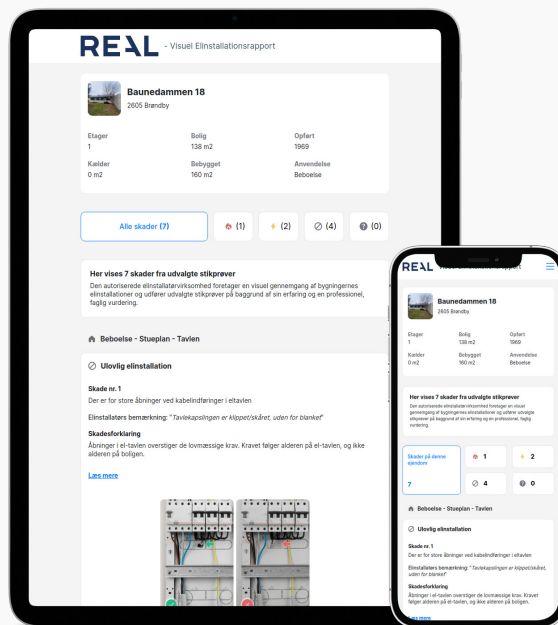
REAL - Visuel Elinstallationsrapport

Baunedammen 18
2605 Brøndby

Etager
1

Bolig
138 m2

Opført
1969

Kælder
0 m2

Bebygget
160 m2

Anvendelse
Beboelse

Alle skader (7)

(1)

(2)

(4)

(0)

Her vises 7 skader fra udvalgte stikprøver
Den autoriserede elinstallatørvirksomhed foretager en visuel gennemgang af bygningernes elinstallationer og udfører udvalgte stikprøver på baggrund af sin erfaring og en professionel, faglig vurdering.

Beboelse - Stueplan - Tavlen

Ulovlig elinstallation

Skade nr. 1
Der er for store åbninger ved kabelindføringer i eltavlen

Elinstallatørs bemærkning: "Tavlekapslingen er klippet/skåret, uden for blanket"

Skadesforklaring
Åbninger i el-tavlen overstiger de lovmæssige krav. Kravet følger alderen på el-tavlen, og ikke alderen på boligen.

Læs mere

REAL

Baunedammen 18
2605 Brøndby

Etager
1

Bolig
138 m2

Opført
1969

Kælder
0 m2

Bebygget
160 m2

Anvendelse
Beboelse

Her vises 7 skader fra udvalgte stikprøver
Den autoriserede elinstallatørvirksomhed foretager en visuel gennemgang af bygningernes elinstallationer og udfører udvalgte stikprøver på baggrund af sin erfaring og en professionel, faglig vurdering.

Skader på denne ejendom
7

1

2

4

0

Beboelse - Stueplan - Tavlen

Ulovlig elinstallation

Skade nr. 1
Der er for store åbninger ved kabelindføringer i eltavlen

Elinstallatørs bemærkning: "Tavlekapslingen er klippet/skåret, uden for blanket"

Skadesforklaring
Åbninger i el-tavlen overstiger de lovmæssige krav. Kravet følger alderen på el-tavlen, og ikke alderen på boligen.

Læs mere